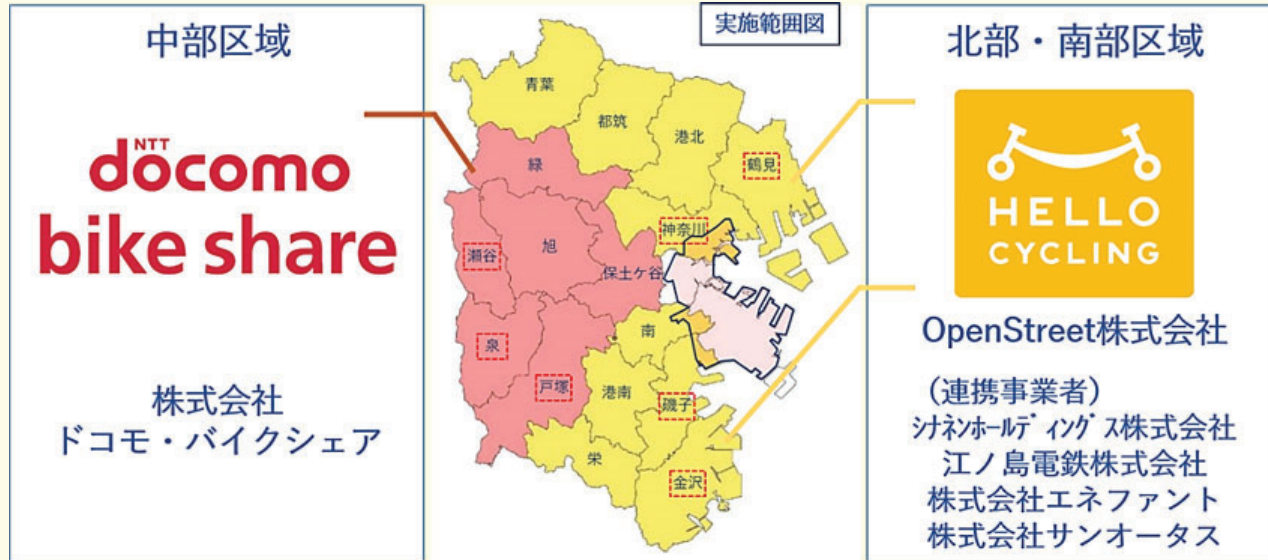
中部区域

NTT
docomo
bike share

株式会社
ドコモ・バイクシェア

実施範囲図

青葉
都筑
港北
鶴見
緑
神奈川
瀬谷
旭
保土ケ谷
南
泉
戸塚
港南
磯子
栄
金沢

北部・南部区域

HELLO
CYCLING

OpenStreet株式会社

（連携事業者）
シナネンホールディングス株式会社
江ノ島電鉄株式会社
株式会社エネファント
株式会社サンオータス